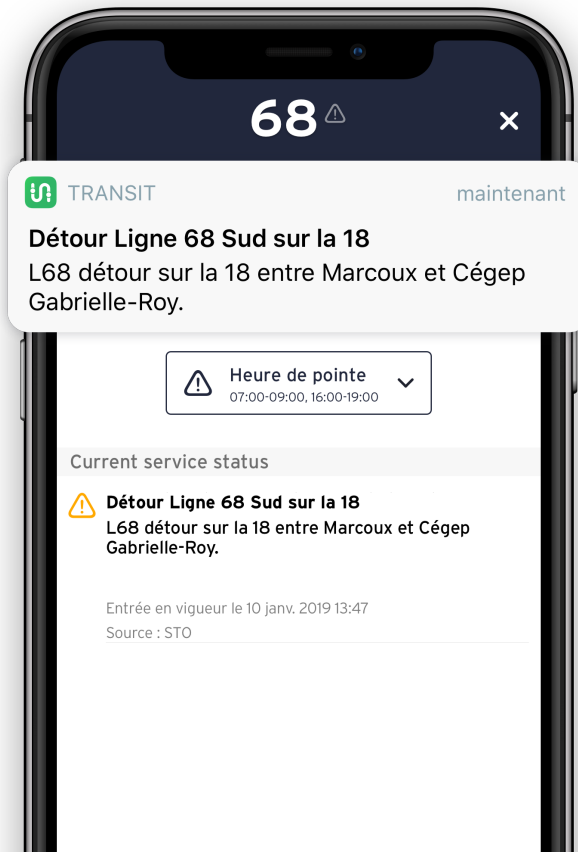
68

TRANSIT maintenant

Détour Ligne 68 Sud sur la 18

L68 détour sur la 18 entre Marcoux et Cégep Gabrielle-Roy.

Heure de pointe
07:00-09:00, 16:00-19:00

Current service status

Détour Ligne 68 Sud sur la 18

L68 détour sur la 18 entre Marcoux et Cégep Gabrielle-Roy.

Entrée en vigueur le 10 janv. 2019 13:47
Source : STO